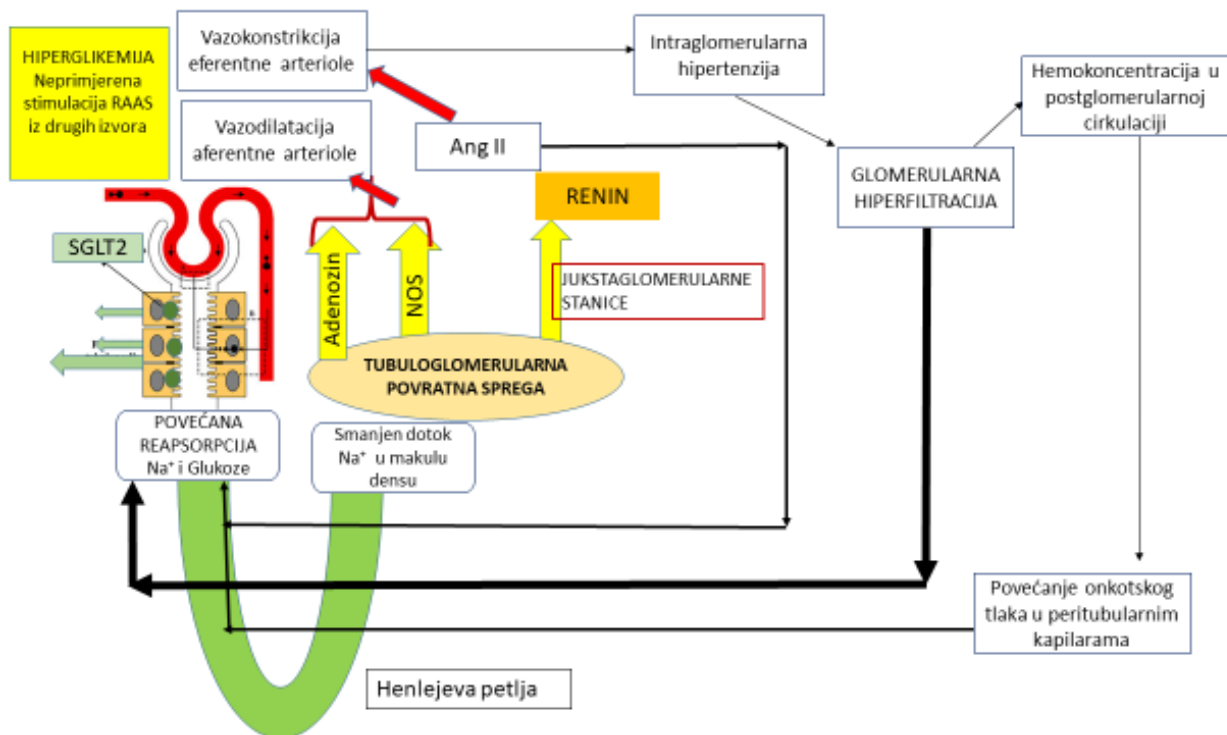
HIPERGLIKEMIJA
Neprimjerena stimulacija RAAS iz drugih izvora

Vazokonstrikcija eferentne arteriole

Intraglomerularna hipertenzija

Hemokoncentracija u postglomerularnoj cirkulaciji

Vazodilatacija aferentne arteriole

Ang II

GLOMERULARNA HIPERFILTRACIJA

RENIN

SGLT2

Adenozin

NOS

JUKSTAGLOMERULARNE STANICE

TUBULOGLOMERULARNA POVRATNA SPREGA

POVEĆANA REAPSORPCIJA Na⁺ i Glukoze

Smanjen dotok Na⁺ u makulu densu

Povećanje onkotskog tlaka u peritubularnim kapilarama

Henlejeva petlja